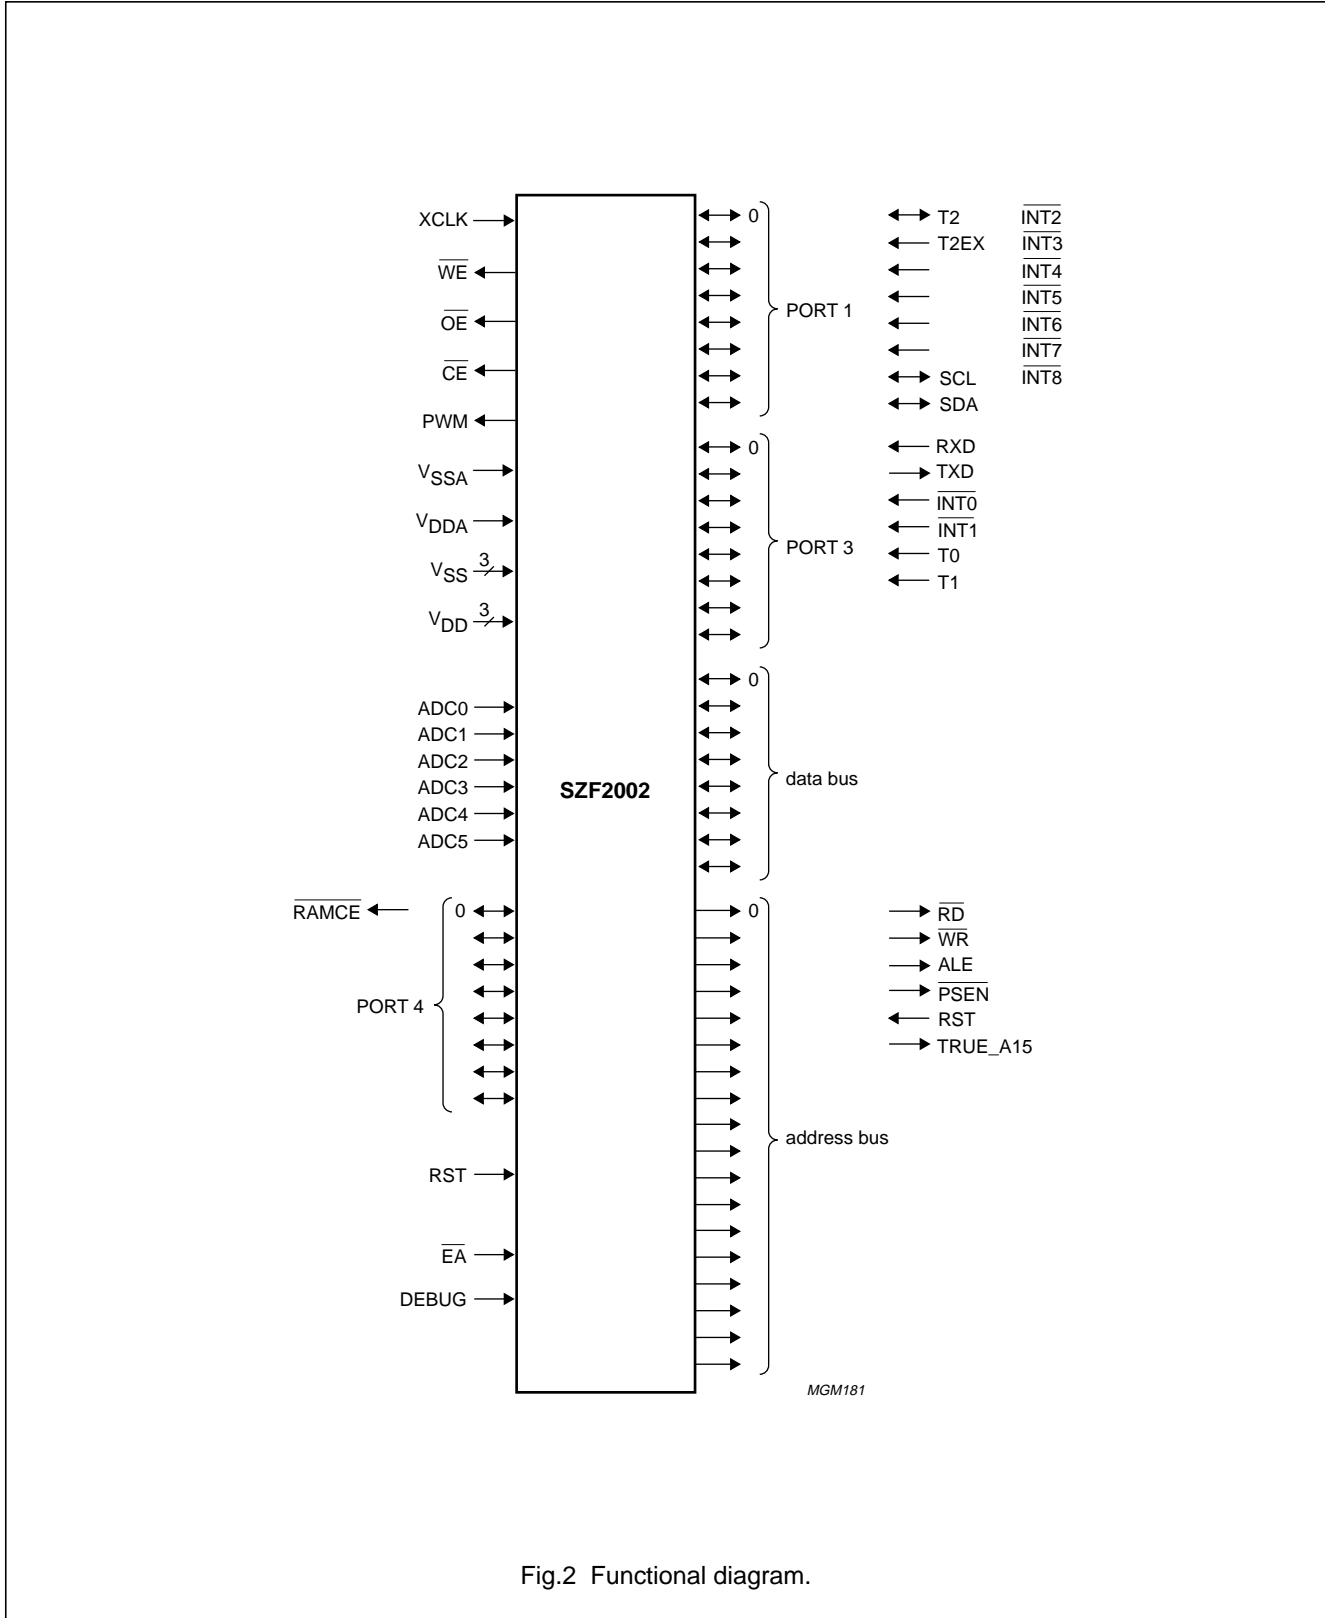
XCLK

$\overline{WE}$

$\overline{OE}$

$\overline{CE}$

PWM

$V_{SSA}$

$V_{DDA}$

$V_{SS}$ 3

$V_{DD}$ 3

ADC0
ADC1
ADC2
ADC3
ADC4
ADC5

$\overline{RAMCE}$

0

PORT 4

RST

$\overline{EA}$

DEBUG

SZF2002

0

PORT 1

T2 $\overline{INT2}$
T2EX $\overline{INT3}$
$\overline{INT4}$
$\overline{INT5}$
$\overline{INT6}$
$\overline{INT7}$
SCL $\overline{INT8}$
SDA

0

PORT 3

RXD
TXD
$\overline{INT0}$
$\overline{INT1}$
T0
T1

0

data bus

0

$\overline{RD}$
$\overline{WR}$
ALE
$\overline{PSEN}$
RST
TRUE_A15

address bus

MGM181

Fig.2 Functional diagram.